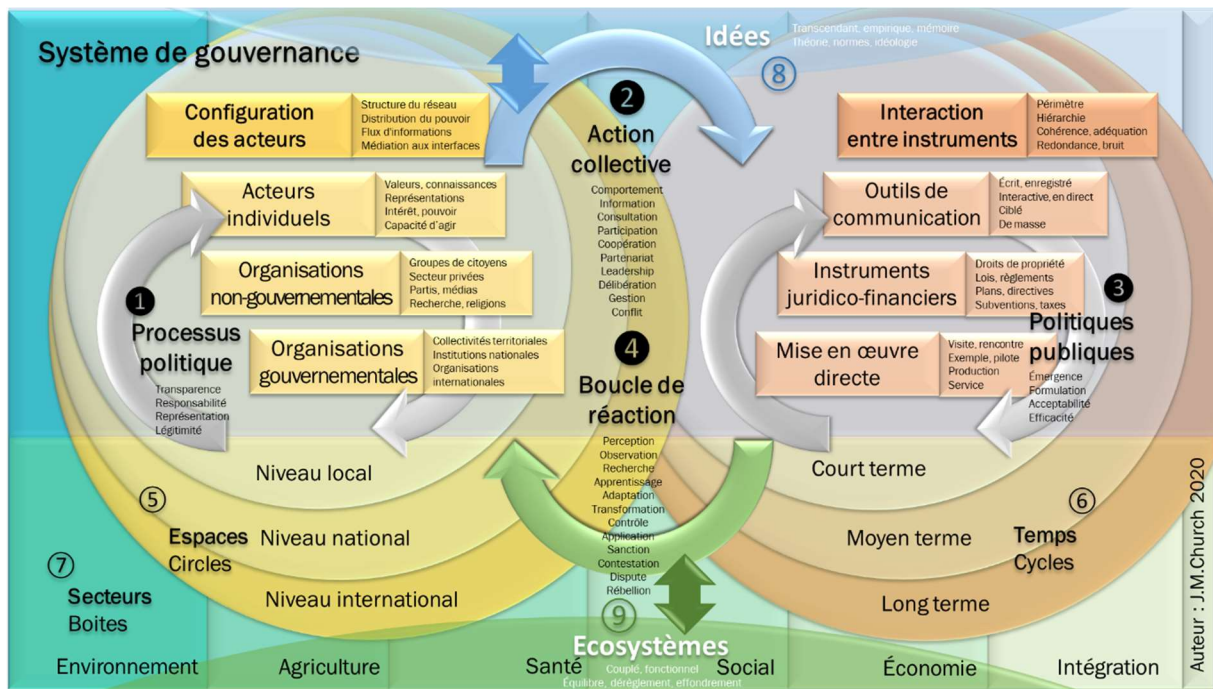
Système de gouvernance

Idées
Transcendant, empirique, mémoire
Théorie, normes, idéologie

8

Configuration des acteurs
Structure du réseau
Distribution du pouvoir
Flux d'informations
Médiation aux interfaces

Acteurs individuels
Valeurs, connaissances
Représentations
Intérêt, pouvoir
Capacité d'agir

Organisations non-gouvernementales
Groupes de citoyens
Secteur privées
Partis, médias
Recherche, religions

Organisations gouvernementales
Collectivités territoriales
Institutions nationales
Organisations internationales

1
Processus politique
Transparence
Responsabilité
Représentation
Légitimité

2
Action collective
Comportement
Information
Consultation
Participation
Coopération
Partenariat
Leadership
Délibération
Gestion
Conflit

4
Boucle de réaction
Perception
Observation
Recherche
Apprentissage
Adaptation
Transformation
Contrôle
Application
Sanction
Contestation
Dispute
Rébellion

Interaction entre instruments
Périmètre
Hiérarchie
Cohérence, adéquation
Redondance, bruit

Outils de communication
Écrit, enregistré
Interactive, en direct
Ciblé
De masse

Instruments juridico-financiers
Droits de propriété
Lois, règlements
Plans, directives
Subventions, taxes

Mise en œuvre directe
Visite, rencontre
Exemple, pilote
Production
Service

3
Politiques publiques
Émergence
Formulation
Acceptabilité
Efficacité

Niveau local
5
Espaces
Circles
Niveau national
Niveau international

Court terme
6
Temps
Cycles
Moyen terme
Long terme

7
Secteurs
Boites

9
Ecosystèmes
Couplé, fonctionnel
Équilibre, dérèglement, effondrement

Environnement
Agriculture
Santé
Social
Économie
Intégration

Auteur : J.M.Church 2020